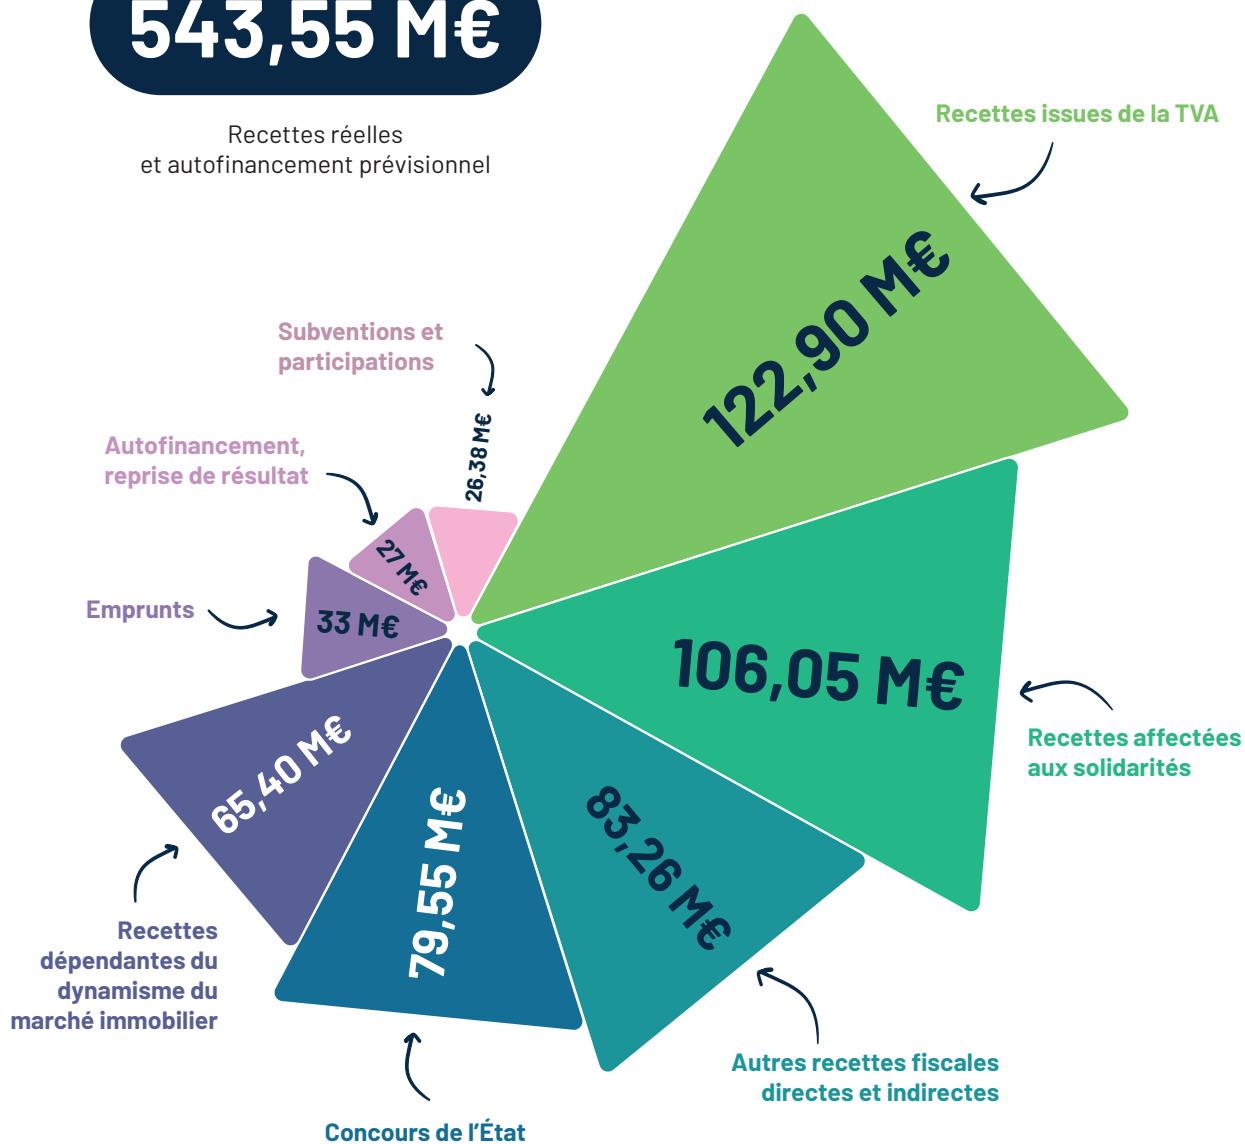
543,55 M€

Recettes réelles et autofinancement prévisionnel

Recettes issues de la TVA

122,90 M€

Subventions et participations

26,38 M€

Autofinancement, reprise de résultat

27 M€

Emprunts

33 M€

106,05 M€

Recettes affectées aux solidarités

65,40 M€

79,55 M€

83,26 M€

Recettes dépendantes du dynamisme du marché immobilier

Autres recettes fiscales directes et indirectes

Concours de l'État